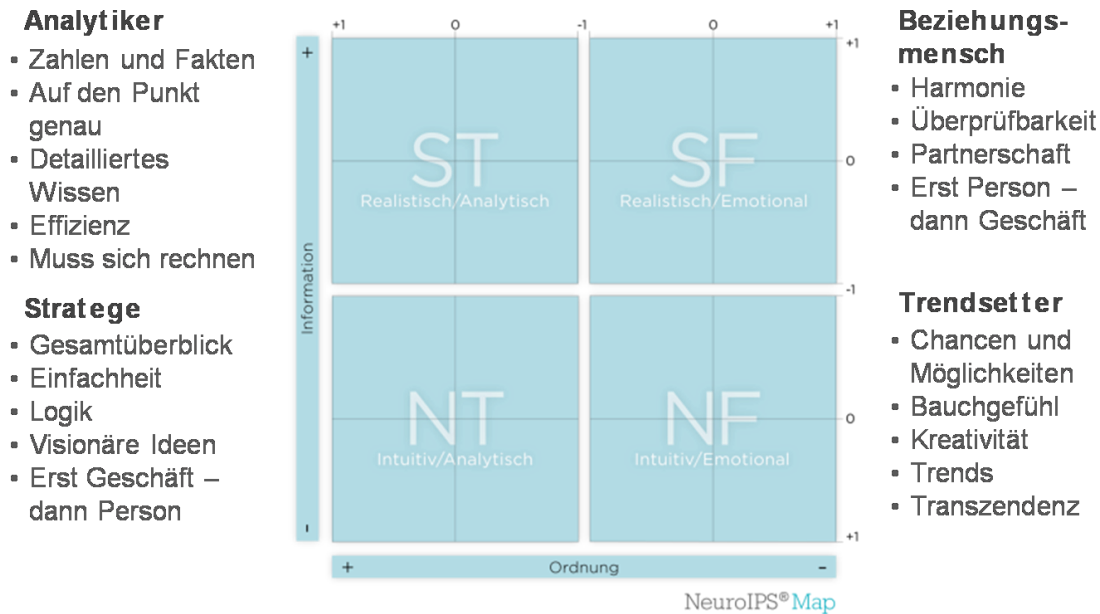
**Analytiker**
- Zahlen und Fakten
- Auf den Punkt genau
- Detailliertes Wissen
- Effizienz
- Muss sich rechnen

**Stratege**
- Gesamtüberblick
- Einfachheit
- Logik
- Visionäre Ideen
- Erst Geschäft – dann Person

+1 0 -1 0 +1

+ Information -

ST
Realistisch/Analytisch

SF
Realistisch/Emotional

NT
Intuitiv/Analytisch

NF
Intuitiv/Emotional

+1 0 -1 0 +1

+ Ordnung -

NeuroIPS® Map

**Beziehungsmensch**
- Harmonie
- Überprüfbarkeit
- Partnerschaft
- Erst Person – dann Geschäft

**Trendsetter**
- Chancen und Möglichkeiten
- Bauchgefühl
- Kreativität
- Trends
- Transzendenz